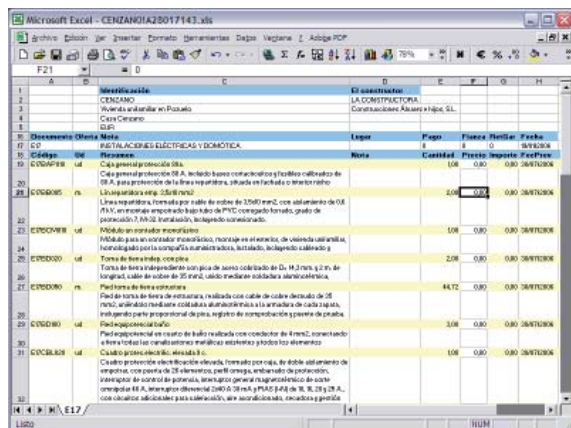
Microsoft Excel - CENZANO1A28017143.xls

Archivo Edición Ver Insertar Formato Herramientas Datos Ventana ? Adobe PDF

F21 = 0

| | A | B | C | D | E | F | G | H |
|---|---|---|---|---|---|---|---|---|
| 1 | | | Identificación | El constructor | | | | |
| 2 | | | CENZANO | LA CONSTRUCTORA | | | | |
| 3 | | | Vivienda unifamiliar en Pozuelo | Construcciones Alvarez e hijos, S.L. | | | | |
| 4 | | | Cesar Cenzano | | | | | |
| 5 | | | EUR | | | | | |
| 16 | Documento | Oferta | Nota | Lugar | Pago | Fianza | RentSer | Fecha |
| 17 | E17 | | INSTALACIONES ELÉCTRICAS Y DOMÓTICA | | 8 | 0 | | 18/07/2006 |
| 18 | Código | Ud | Resumen | Nota | Cantidad | Precio | Importe | FecPrev |
| 19 | E12IGP010 | ud | Caja general protección 80A. | | 1,00 | 0,00 | 0,00 | 28/07/2006 |
| 20 | | | Caja general protección 80 A. incluido bases cortacircuitos y fusibles calibrados de 80 A. para protección de la línea repartidora, situada en fachada o interior nicho | | | | | |
| 21 | E17BB085 | m. | Línea repartidora 4x10+10 (mm) | | 2,00 | 0,00 | 0,00 | 28/07/2006 |
| 22 | | | Línea repartidora, formada por cable de cobre de 3,5x10 mm2, con aislamiento de 0,6/1 kV, en montaje empotrado bajo tubo de PVC corrugado forrado, grado de protección 7, M-32. Instalación, incluyendo conexionado. | | | | | |
| 23 | E17BC/VFR | ud | Módulo un contador monofásico | | 1,00 | 0,00 | 0,00 | 28/07/2006 |
| 24 | | | Módulo para un contador monofásico, montaje en el exterior, de vivienda unifamiliar, homologado por la compañía suministradora, instalado, incluyendo cableado y | | | | | |
| 25 | E17BD020 | ud | Toma de tierra indep. con pica | | 2,00 | 0,00 | 0,00 | 28/07/2006 |
| 26 | | | Toma de tierra independiente con pica de acero cobrizado de D= 14,3 mm. y 2 m. de longitud, cable de cobre de 35 mm2, unido mediante soldadura aluminotérmica. | | | | | |
| 27 | E17BD080 | m. | Red toma de tierra estructura | | 44,72 | 0,00 | 0,00 | 28/07/2006 |
| 28 | | | Red de toma de tierra de estructura, realizada con cable de cobre desnudo de 35 mm2, uniéndolo mediante soldadura aluminotérmica a la armadura de cada zapata, incluyendo parte proporcional de pica, registro de comprobación y puente de prueba. | | | | | |
| 29 | E17BD100 | ud | Red equipotencial baño | | 3,00 | 0,00 | 0,00 | 28/07/2006 |
| 30 | | | Red equipotencial en cuarto de baño realizada con conductor de 4 mm2, conectando a tierra todas las canalizaciones metálicas existentes y todos los elementos | | | | | |
| 31 | E17CBL020 | ud | Cuadro protec.electrific. elevada 8 c. | | 1,00 | 0,00 | 0,00 | 28/07/2006 |
| 32 | | | Cuadro protección electrificación elevada, formado por caja, de doble aislamiento de empotrar, con puerta de 28 elementos, perfil omega, embarrado de protección, interruptor de control de potencia, interruptor general magnetotérmico de corte omnipolar 40 A, interruptor diferencial 2x40 A 30 mA y PIAS (I+N) de 10, 16, 20 y 25 A., con circuitos adicionales para calefacción, aire acondicionado, secadora y gestión | | | | | |

E17

Listo NUM